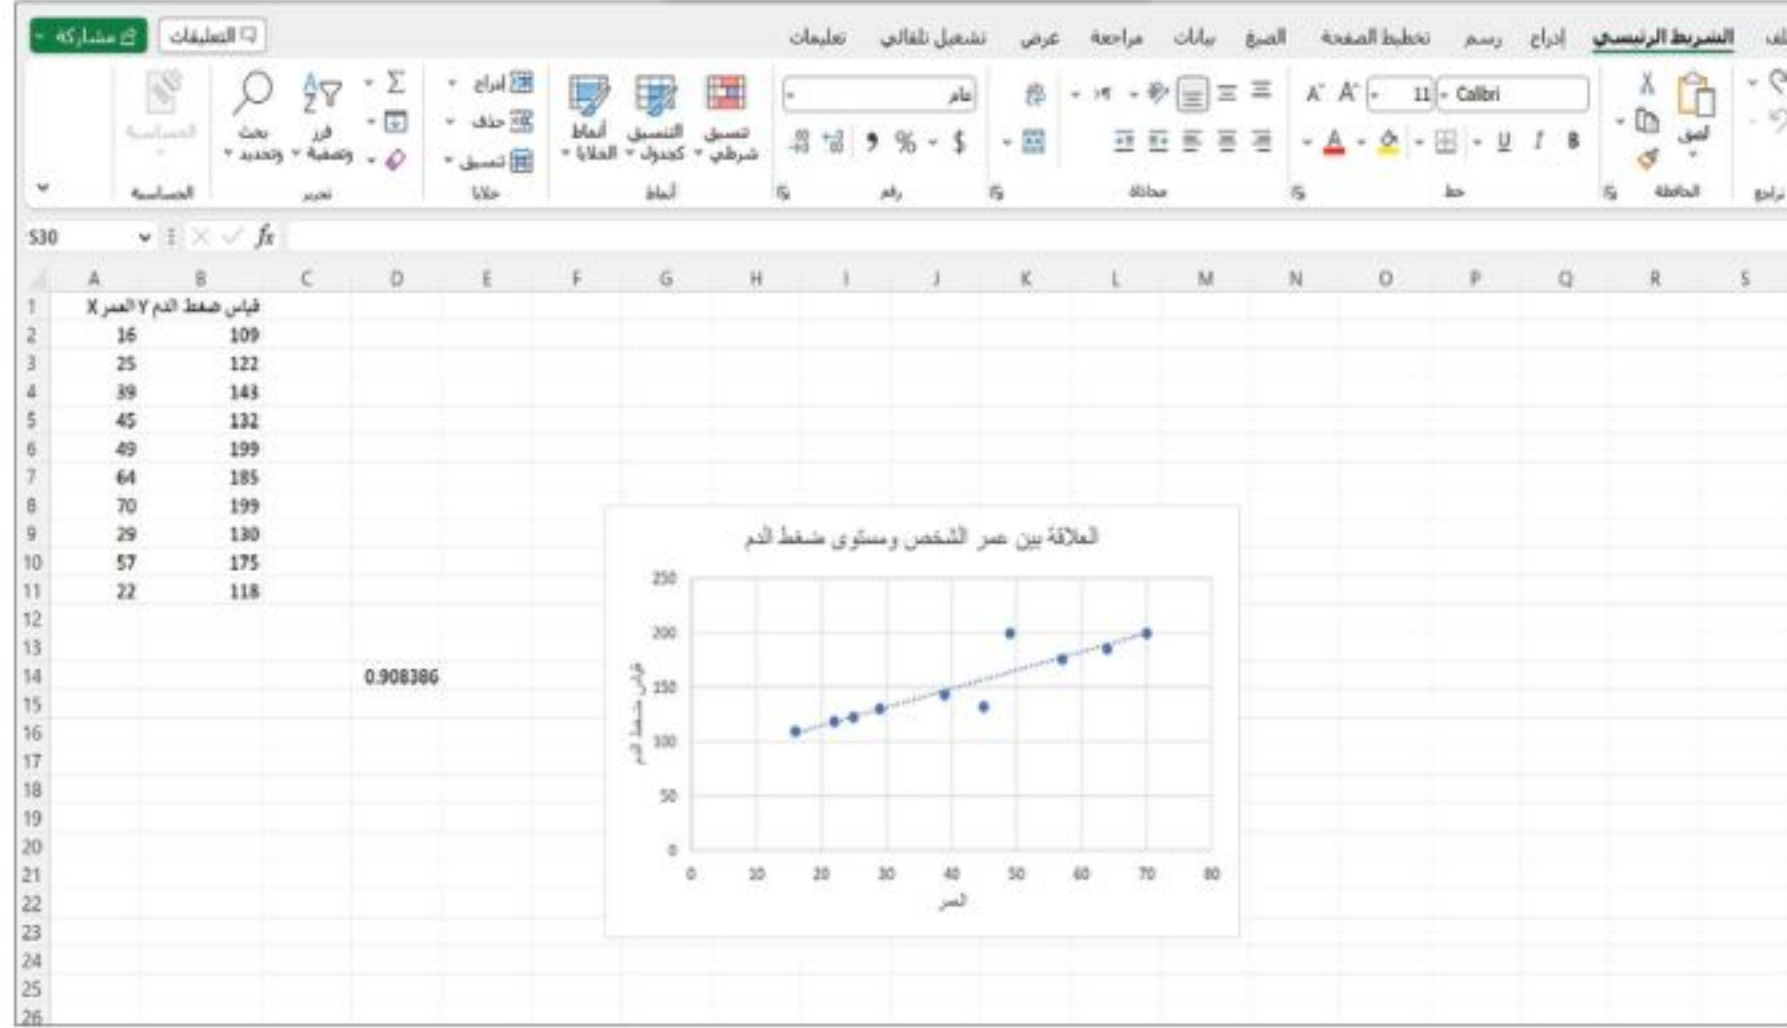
ملف الشريط الرئيسي إدراج رسم تخطيط الصفحة الصيغ بيانات مراجعة عرض تشغيل تلقائي تعليمات التعليقات مشاركة

لصق الحافظة Calibri 11 B I U خط محاذاة عام $ % 9 رقم تنسيق شرطي التنسيق كجدول أنماط الخلايا أنماط إدراج حذف تنسيق خلايا Σ فرز وتصفية بحث وتحديد تحرير الحساسية الحساسية

S30 fx

| | A | B | C | D |
|---|---|---|---|---|
| 1 | العمر X | قياس ضغط الدم Y | | |
| 2 | 16 | 109 | | |
| 3 | 25 | 122 | | |
| 4 | 39 | 143 | | |
| 5 | 45 | 132 | | |
| 6 | 49 | 199 | | |
| 7 | 64 | 185 | | |
| 8 | 70 | 199 | | |
| 9 | 29 | 130 | | |
| 10 | 57 | 175 | | |
| 11 | 22 | 118 | | |
| 14 | | | | 0.908386 |

العلاقة بين عمر الشخص ومستوى ضغط الدم

قياس ضغط الدم

0 50 100 150 200 250

0 10 20 30 40 50 60 70 80

العمر